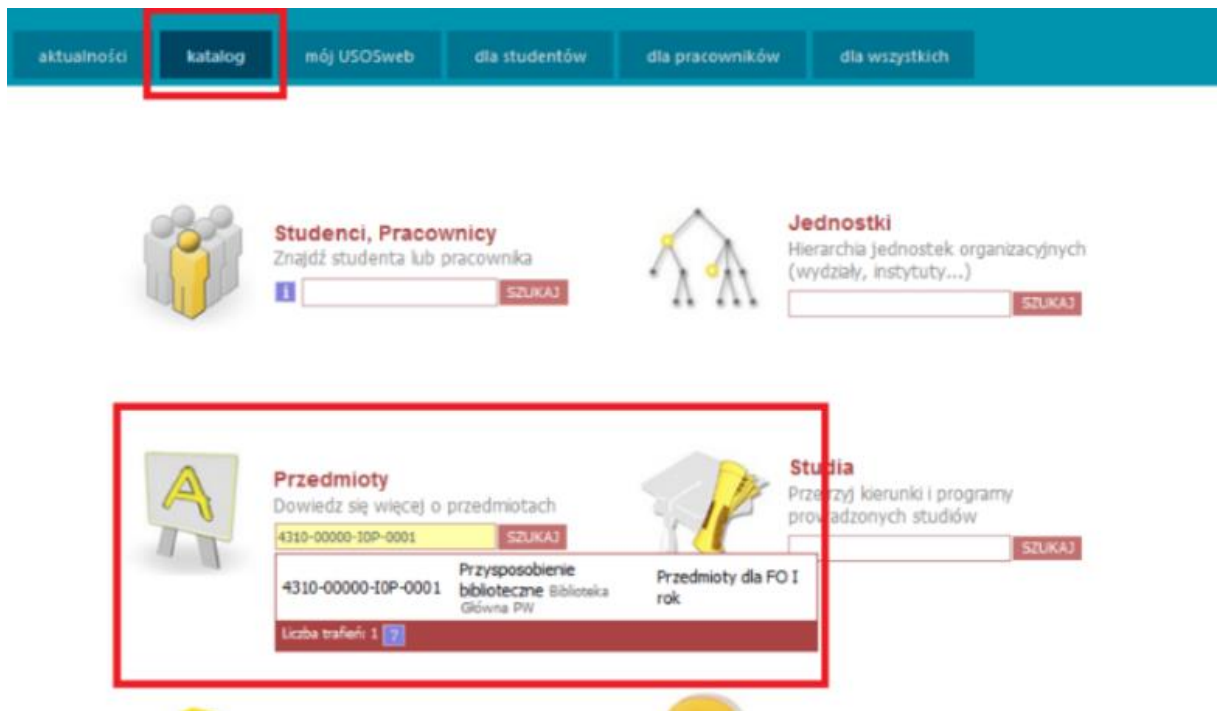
aktualności katalog mój USOSweb dla studentów dla pracowników dla wszystkich

Studenci, Pracownicy
Znajdź studenta lub pracownika
i SZUKAJ

Jednostki
Hierarchia jednostek organizacyjnych (wydziały, instytuty...)
SZUKAJ

Przedmioty
Dowiedz się więcej o przedmiotach
4310-00000-IOP-0001 SZUKAJ

| 4310-00000-IOP-0001 | Przysposobienie biblioteczne Biblioteka Główna PW | Przedmioty dla FO I rok |
|---|---|---|

Liczba trafień: 1 ?

Studia
Przejrzyj kierunki i programy prowadzonych studiów
SZUKAJ